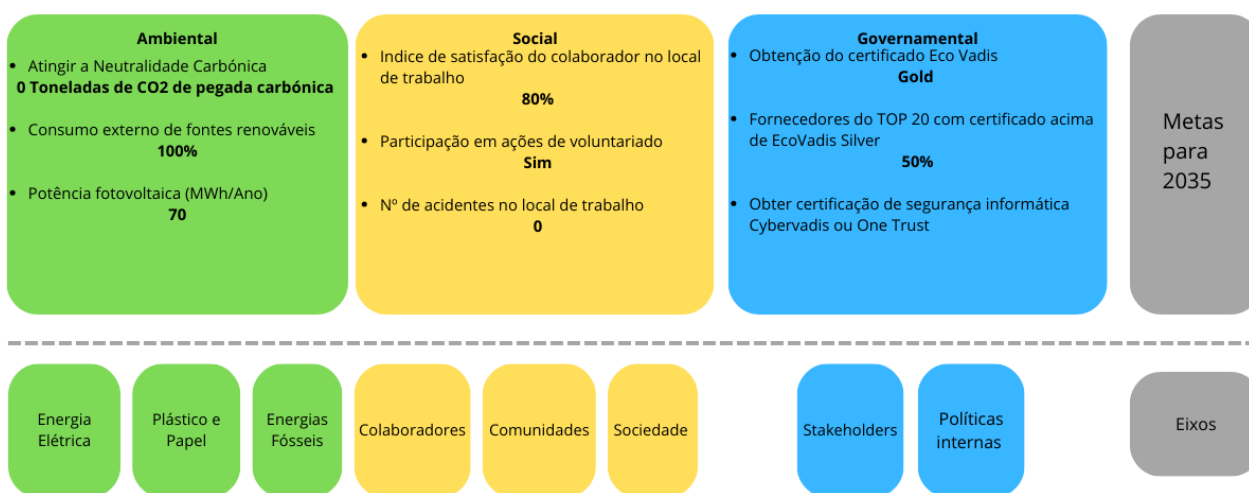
Ambiental
• Atingir a Neutralidade Carbónica
0 Toneladas de CO2 de pegada carbónica

• Consumo externo de fontes renováveis
100%

• Potência fotovoltaica (MWh/Ano)
70

Social
• Indice de satisfação do colaborador no local de trabalho
80%

• Participação em ações de voluntariado
Sim

• Nº de acidentes no local de trabalho
0

Governamental
• Obtenção do certificado Eco Vadis
Gold

• Fornecedores do TOP 20 com certificado acima de EcoVadis Silver
50%

• Obter certificação de segurança informática Cybervadis ou One Trust

Metas para 2035

Energia Elétrica

Plástico e Papel

Energias Fósseis

Colaboradores

Comunidades

Sociedade

Stakeholders

Políticas internas

Eixos